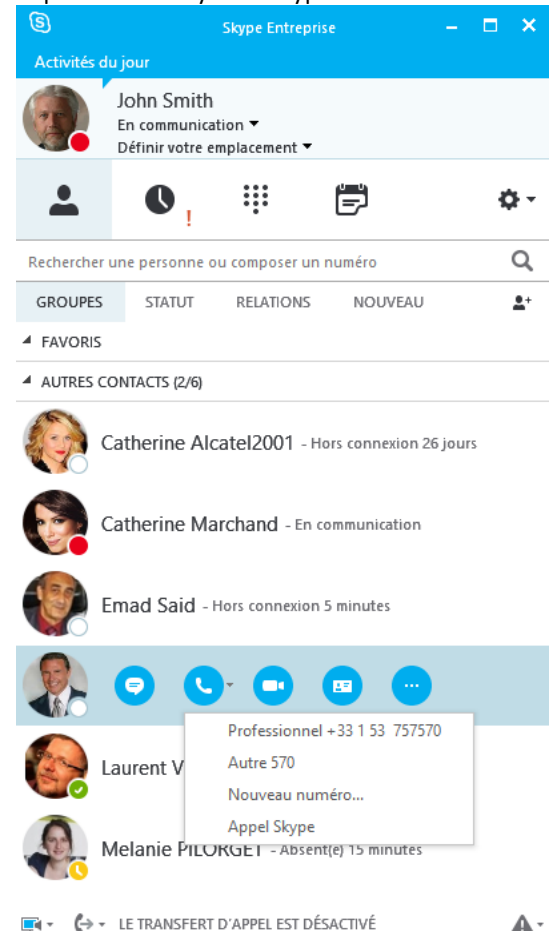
Skype Entreprise

Activités du jour

John Smith
En communication
Définir votre emplacement

!

Rechercher une personne ou composer un numéro

GROUPES STATUT RELATIONS NOUVEAU

FAVORIS

AUTRES CONTACTS (2/6)

Catherine Alcatel2001 - Hors connexion 26 jours

Catherine Marchand - En communication

Emad Said - Hors connexion 5 minutes

Professionnel +33 1 53 757570
Autre 570
Nouveau numéro...
Appel Skype

Laurent V

Melanie PILORGET - Absent(e) 15 minutes

LE TRANSFERT D'APPEL EST DÉSACTIVÉ